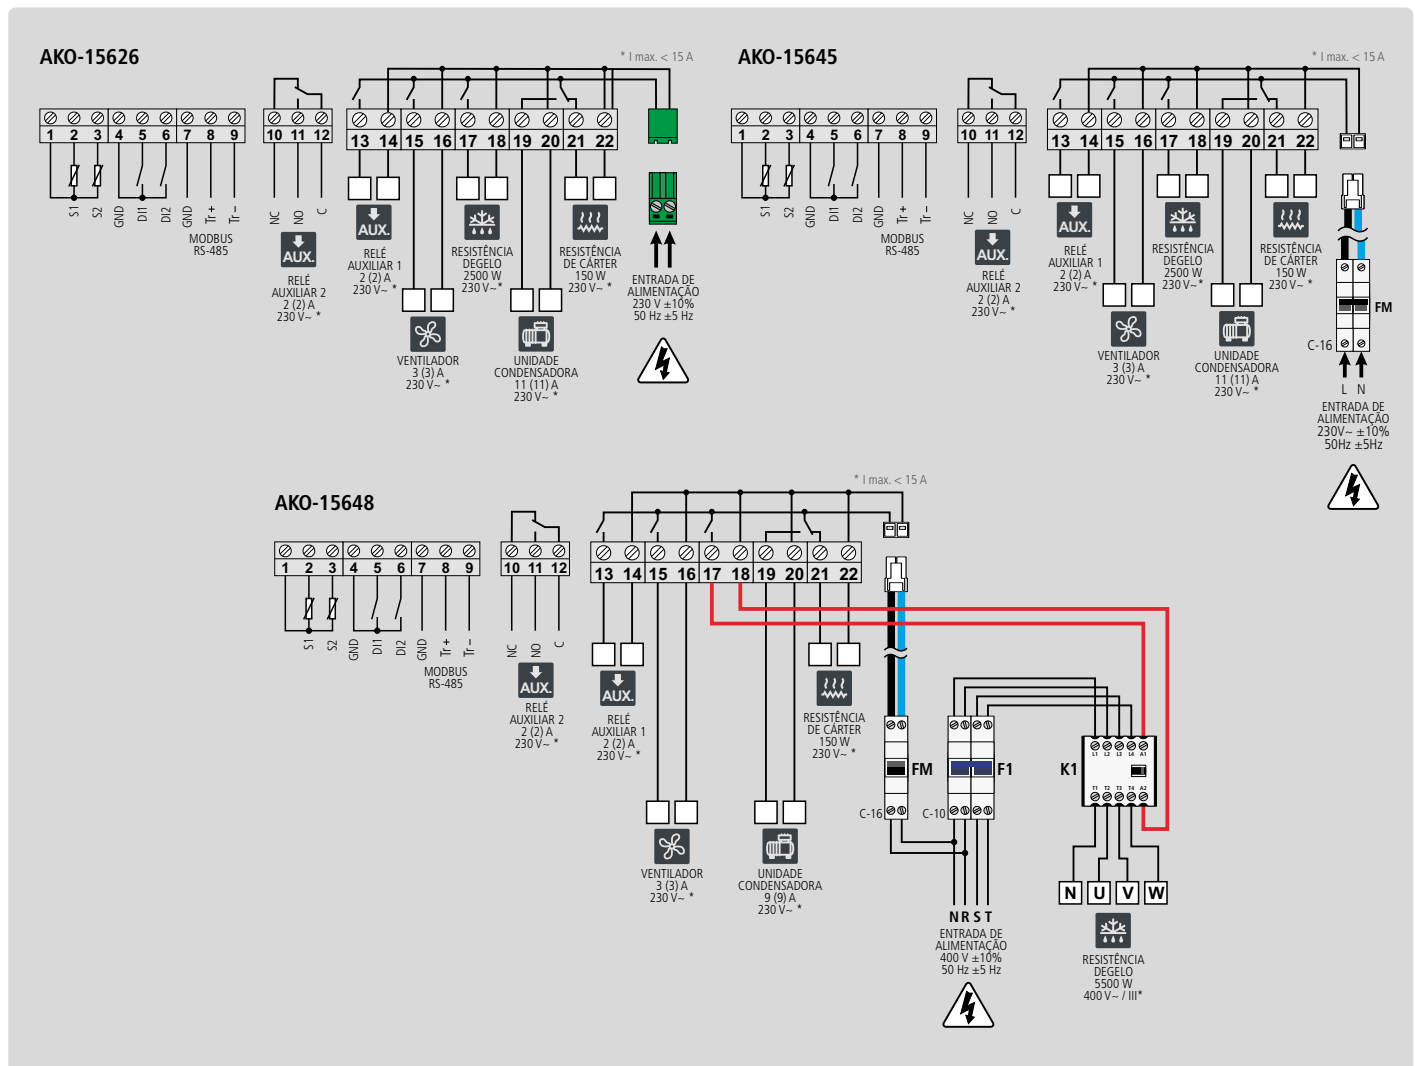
AKO-15626

* I max. < 15 A

1 2 3 4 5 6 7 8 9

S1 S2 GND DI1 DI2 GND Tr+ Tr–

MODBUS
RS-485

10 11 12

NC NO C

AUX.

RELÉ
AUXILIAR 2
2 (2) A
230 V~ *

13 14 15 16 17 18 19 20 21 22

AUX.

RELÉ
AUXILIAR 1
2 (2) A
230 V~ *

RESISTÊNCIA
DEGELO
2500 W
230 V~*

RESISTÊNCIA
DE CÁRTER
150 W
230 V~ *

VENTILADOR
3 (3) A
230 V~ *

UNIDADE
CONDENSADORA
11 (11) A
230 V~ *

ENTRADA DE
ALIMENTAÇÃO
230 V ±10%
50 Hz ±5 Hz

AKO-15645

* I max. < 15 A

1 2 3 4 5 6 7 8 9

S1 S2 GND DI1 DI2 GND Tr+ Tr–

MODBUS
RS-485

10 11 12

NC NO C

AUX.

RELÉ
AUXILIAR 2
2 (2) A
230 V~ *

13 14 15 16 17 18 19 20 21 22

AUX.

RELÉ
AUXILIAR 1
2 (2) A
230 V~ *

RESISTÊNCIA
DEGELO
2500 W
230 V~*

RESISTÊNCIA
DE CÁRTER
150 W
230 V~ *

VENTILADOR
3 (3) A
230 V~ *

UNIDADE
CONDENSADORA
11 (11) A
230 V~ *

FM

C-16

L N

ENTRADA DE
ALIMENTAÇÃO
230V~ ±10%
50Hz ±5Hz

AKO-15648

* I max. < 15 A

1 2 3 4 5 6 7 8 9

S1 S2 GND DI1 DI2 GND Tr+ Tr–

MODBUS
RS-485

10 11 12

NC NO C

AUX.

RELÉ
AUXILIAR 2
2 (2) A
230 V~ *

13 14 15 16 17 18 19 20 21 22

AUX.

RELÉ
AUXILIAR 1
2 (2) A
230 V~ *

RESISTÊNCIA
DE CÁRTER
150 W
230 V~ *

VENTILADOR
3 (3) A
230 V~ *

UNIDADE
CONDENSADORA
9 (9) A
230 V~ *

FM

C-16

F1

C-10

K1

L1 L2 L3 L4 A1

T1 T2 T3 T4 A2

N R S T

ENTRADA DE
ALIMENTAÇÃO
400 V ±10%
50 Hz ±5 Hz

N U V W

RESISTÊNCIA
DEGELO
5500 W
400 V~ / III*